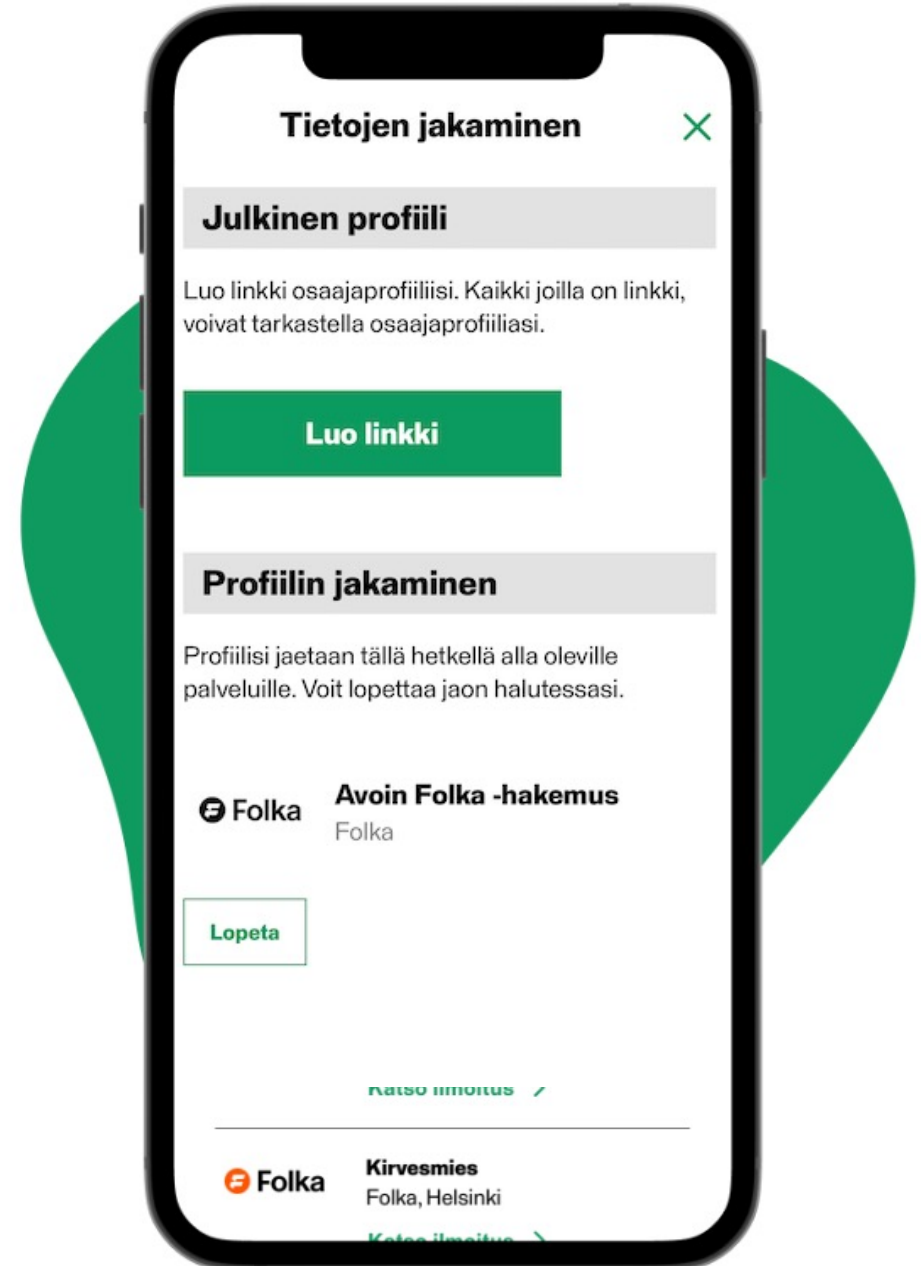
Tietojen jakaminen

Julkinen profiili

Luo linkki osaajaprofiiliisi. Kaikki joilla on linkki, voivat tarkastella osaajaprofiiliasi.

Luo linkki

Profiilin jakaminen

Profiilisi jaetaan tällä hetkellä alla oleville palveluille. Voit lopettaa jaon halutessasi.

Folka

Avoin Folka -hakemus
Folka

Lopeta

Katso ilmoitus

Folka

Kirvesmies
Folka, Helsinki

Katso ilmoitus